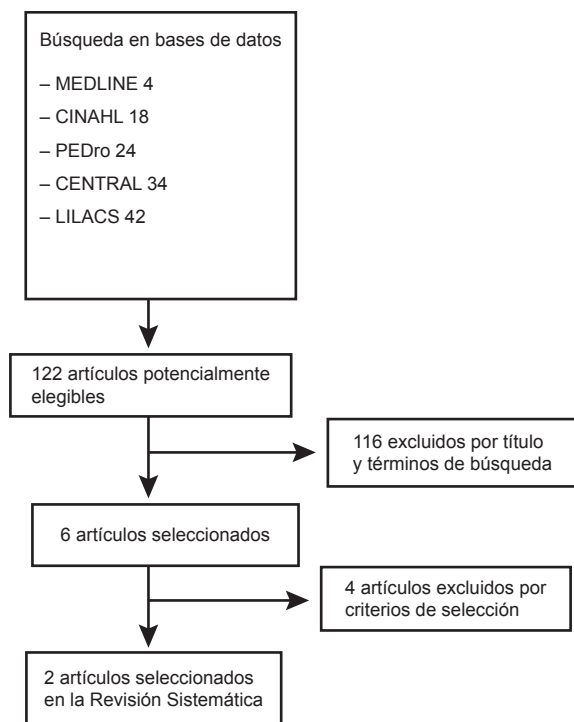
Búsqueda en bases de datos

– MEDLINE 4

– CINAHL 18

– PEDro 24

– CENTRAL 34

– LILACS 42

122 artículos potencialmente elegibles

116 excluidos por título y términos de búsqueda

6 artículos seleccionados

4 artículos excluidos por criterios de selección

2 artículos seleccionados en la Revisión Sistemática